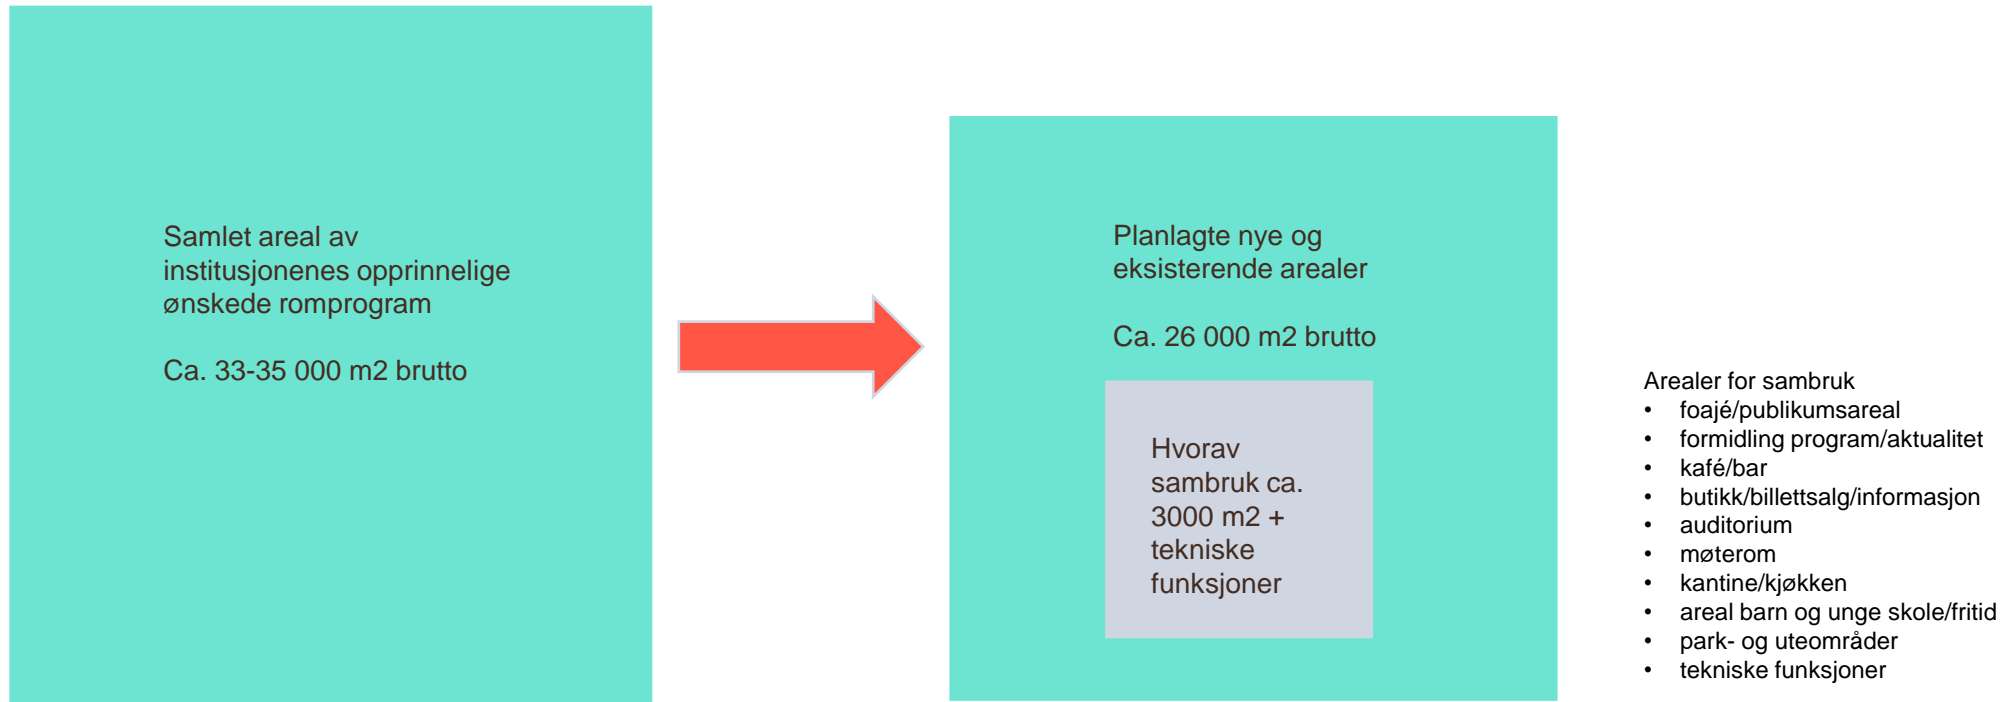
Samlet areal av institusjonenes opprinnelige ønskede romprogram

Ca. 33-35 000 m2 brutto

Planlagte nye og eksisterende arealer

Ca. 26 000 m2 brutto

Hvorav sambruk ca. 3000 m2 + tekniske funksjoner

Arealer for sambruk
- foajé/publikumsareal
- formidling program/aktualitet
- kafé/bar
- butikk/billettsalg/informasjon
- auditorium
- møterom
- kantine/kjøkken
- areal barn og unge skole/fritid
- park- og uteområder
- tekniske funksjoner